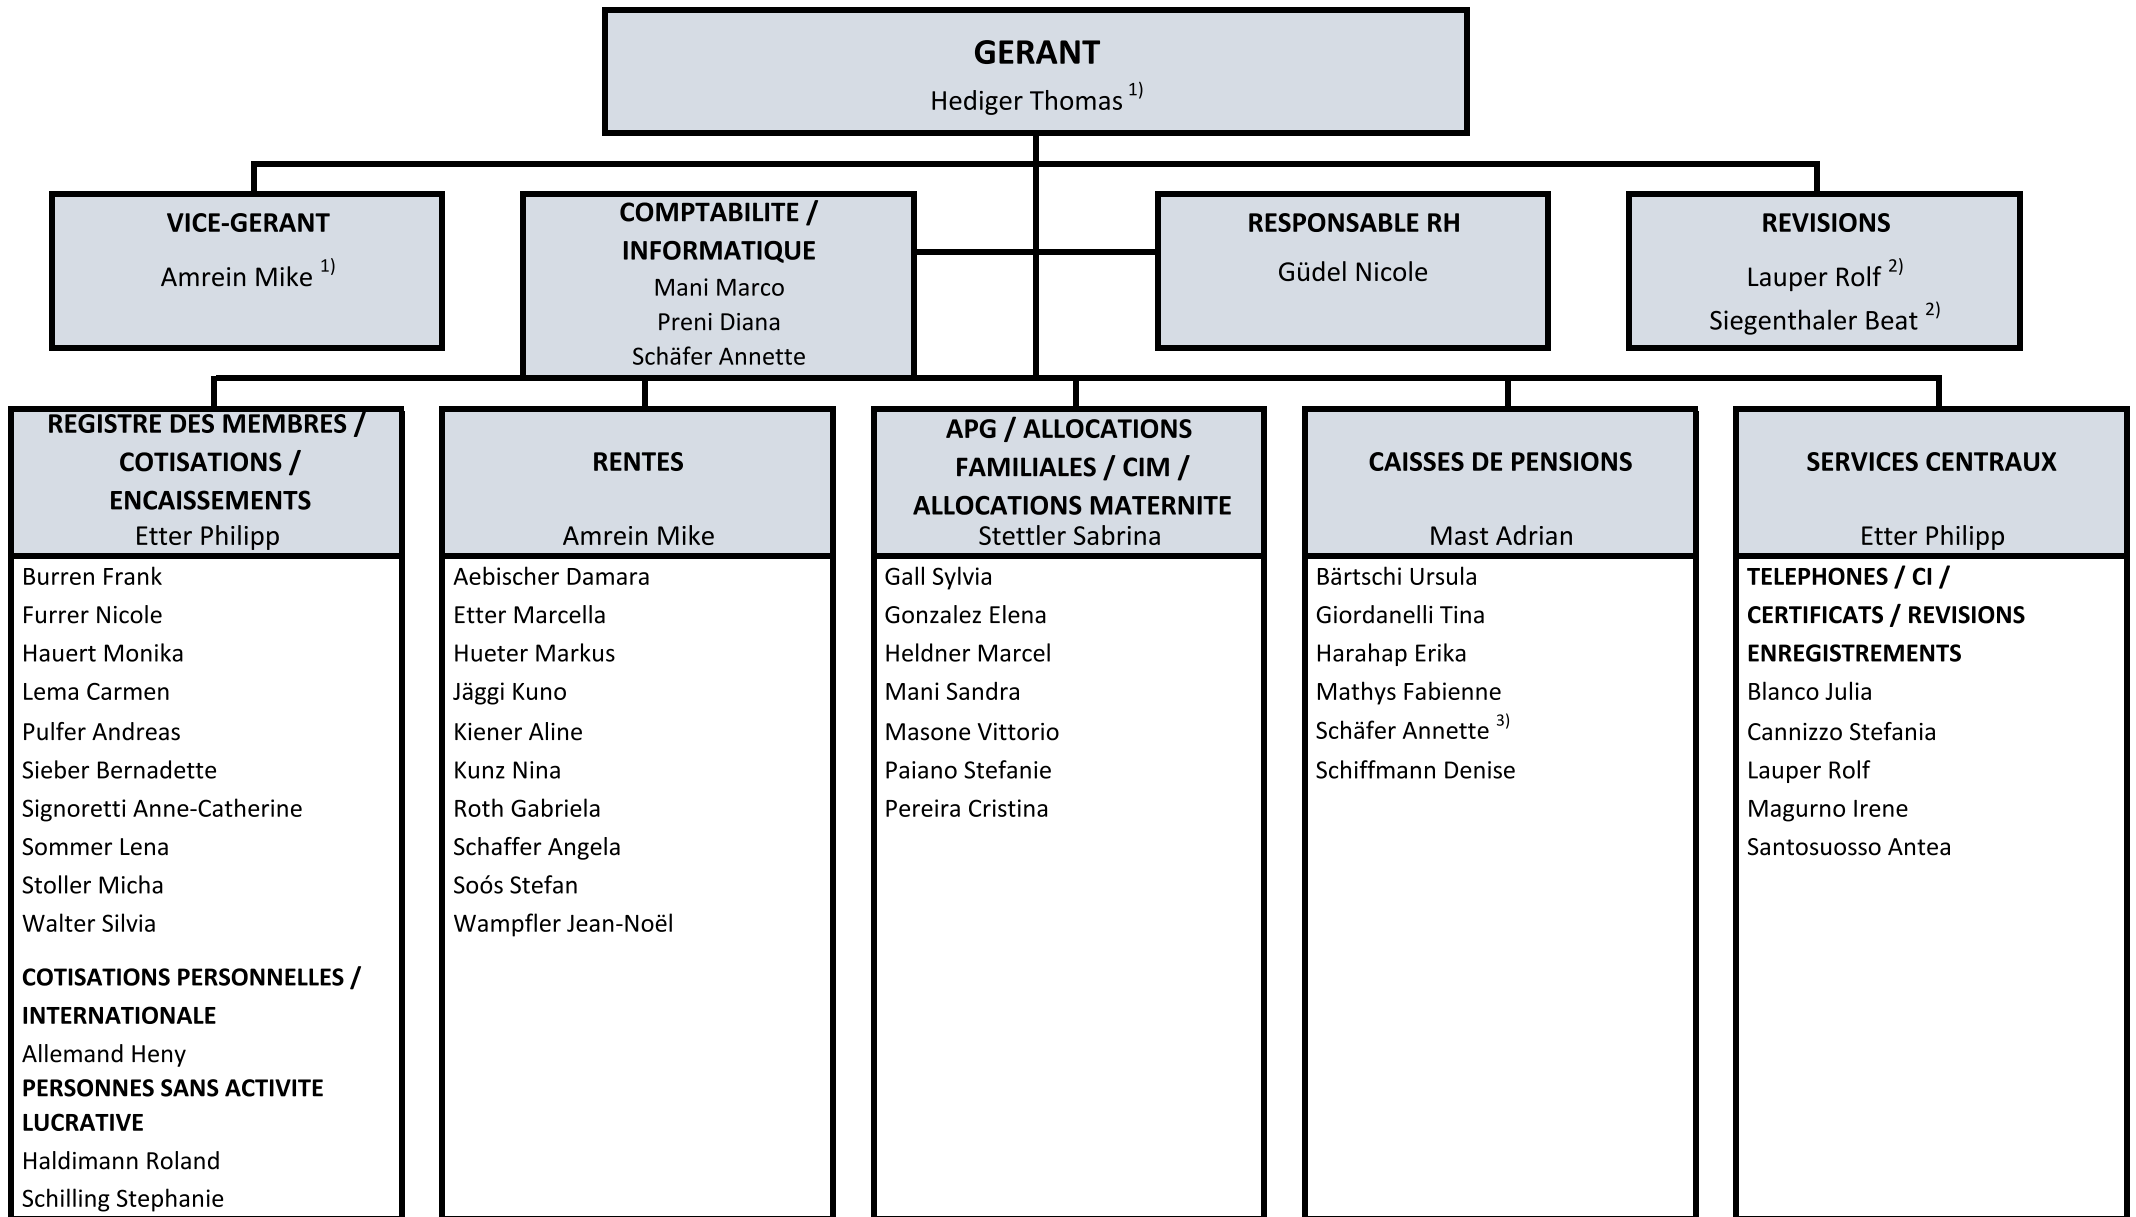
GERANT
Hediger Thomas $^{1)}$

VICE-GERANT
Amrein Mike $^{1)}$

COMPTABILITE / INFORMATIQUE
Mani Marco
Preni Diana
Schäfer Annette

RESPONSABLE RH
Güdel Nicole

REVISIONS
Lauper Rolf $^{2)}$
Siegenthaler Beat $^{2)}$

REGISTRE DES MEMBRES / COTISATIONS / ENCAISSEMENTS
Etter Philipp

Burren Frank
Furrer Nicole
Hauert Monika
Lema Carmen
Pulfer Andreas
Sieber Bernadette
Signoretti Anne-Catherine
Sommer Lena
Stoller Micha
Walter Silvia

COTISATIONS PERSONNELLES / INTERNATIONALE
Allemand Heny
PERSONNES SANS ACTIVITE LUCRATIVE
Haldimann Roland
Schilling Stephanie

RENTES
Amrein Mike

Aebischer Damara
Etter Marcella
Hueter Markus
Jäggi Kuno
Kiener Aline
Kunz Nina
Roth Gabriela
Schaffer Angela
Soós Stefan
Wampfler Jean-Noël

APG / ALLOCATIONS FAMILIALES / CIM / ALLOCATIONS MATERNITE
Stettler Sabrina

Gall Sylvia
Gonzalez Elena
Heldner Marcel
Mani Sandra
Masone Vittorio
Paiano Stefanie
Pereira Cristina

CAISSES DE PENSIONS
Mast Adrian

Bärtschi Ursula
Giordanelli Tina
Harahap Erika
Mathys Fabienne
Schäfer Annette $^{3)}$
Schiffmann Denise

SERVICES CENTRAUX
Etter Philipp

TELEPHONES / CI / CERTIFICATS / REVISIONS ENREGISTREMENTS
Blanco Julia
Cannizzo Stefania
Lauper Rolf
Magurno Irene
Santosuosso Antea